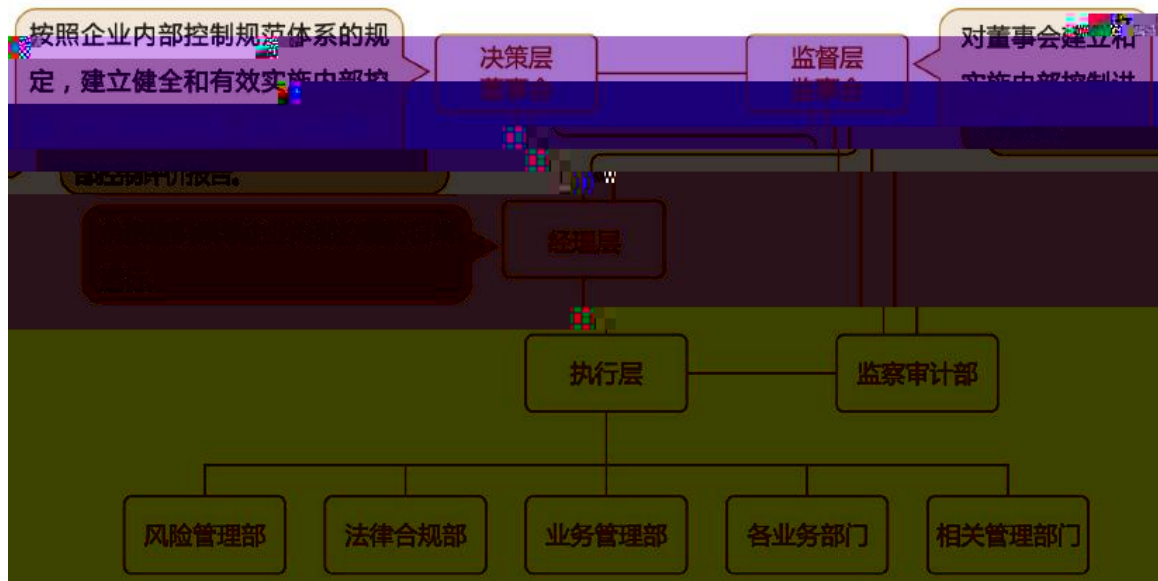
按照企业内部控制规范体系的规定，建立健全和有效实施内部控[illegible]

决策层
董事会

监督层
监事会

对董事会建立和实施内部控制进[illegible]

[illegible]自我评价报告。

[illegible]

经理层

执行层

监察审计部

风险管理部

法律合规部

业务管理部

各业务部门

相关管理部门